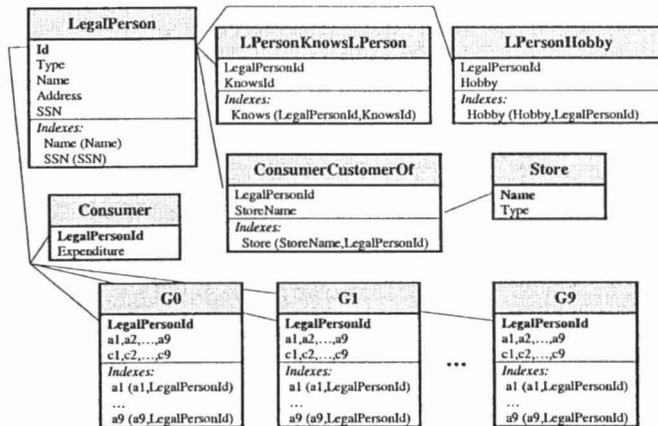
LegalPerson

Id
Type
Name
Address
SSN
Indexes:
Name (Name)
SSN (SSN)

LPersonKnowsLPerson

LegalPersonId
KnowsId
Indexes:
Knows (LegalPersonId,KnowsId)

LPersonHobby

LegalPersonId
Hobby
Indexes:
Hobby (Hobby,LegalPersonId)

ConsumerCustomerOf

LegalPersonId
StoreName
Indexes:
Store (StoreName,LegalPersonId)

Store

Name
Type

Consumer

LegalPersonId
Expenditure

G0

LegalPersonId
a1,a2,...,a9
c1,c2,...,c9
Indexes:
a1 (a1,LegalPersonId)
...
a9 (a9,LegalPersonId)

G1

LegalPersonId
a1,a2,...,a9
c1,c2,...,c9
Indexes:
a1 (a1,LegalPersonId)
...
a9 (a9,LegalPersonId)

...

G9

LegalPersonId
a1,a2,...,a9
c1,c2,...,c9
Indexes:
a1 (a1,LegalPersonId)
...
a9 (a9,LegalPersonId)